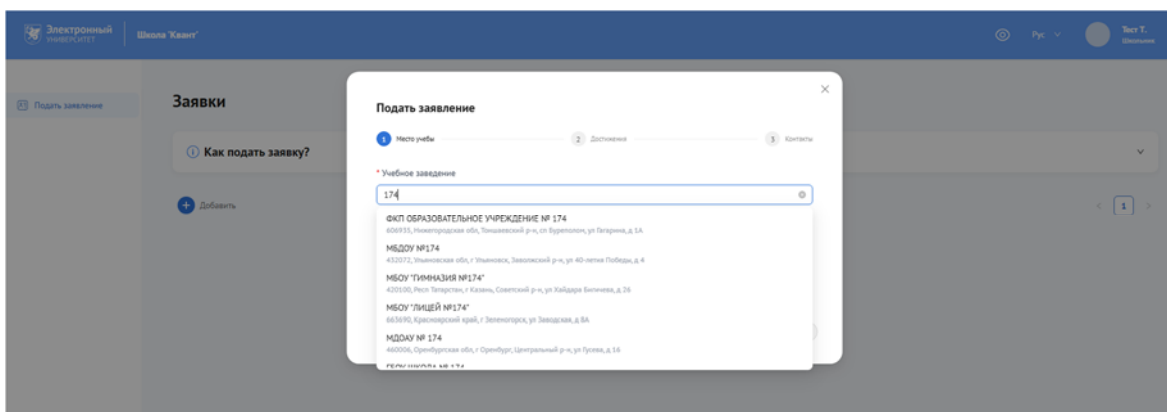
Электронный УНИВЕРСИТЕТ | Школа 'Квант'

Рус

Тест Т. Школьник

Подать заявление

Заявки

Как подать заявку?

Добавить

1

Подать заявление

1 Место учебы

2 Достижения

3 Контакты

* Учебное заведение

174

ФКП ОБРАЗОВАТЕЛЬНОЕ УЧРЕЖДЕНИЕ № 174
606935, Нижегородская обл, Тоншаевский р-н, сп Буреполом, ул Гагарина, д 1А

МБДОУ №174
432072, Ульяновская обл, г Ульяновск, Заволжский р-н, ул 40-летия Победы, д 4

МБОУ "ГИМНАЗИЯ №174"
420100, Респ Татарстан, г Казань, Советский р-н, ул Хайдара Бигичева, д 26

МБОУ "ЛИЦЕЙ №174"
663690, Красноярский край, г Зеленогорск, ул Заводская, д 8А

МДОАУ № 174
460006, Оренбургская обл, г Оренбург, Центральный р-н, ул Гусева, д 16

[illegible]